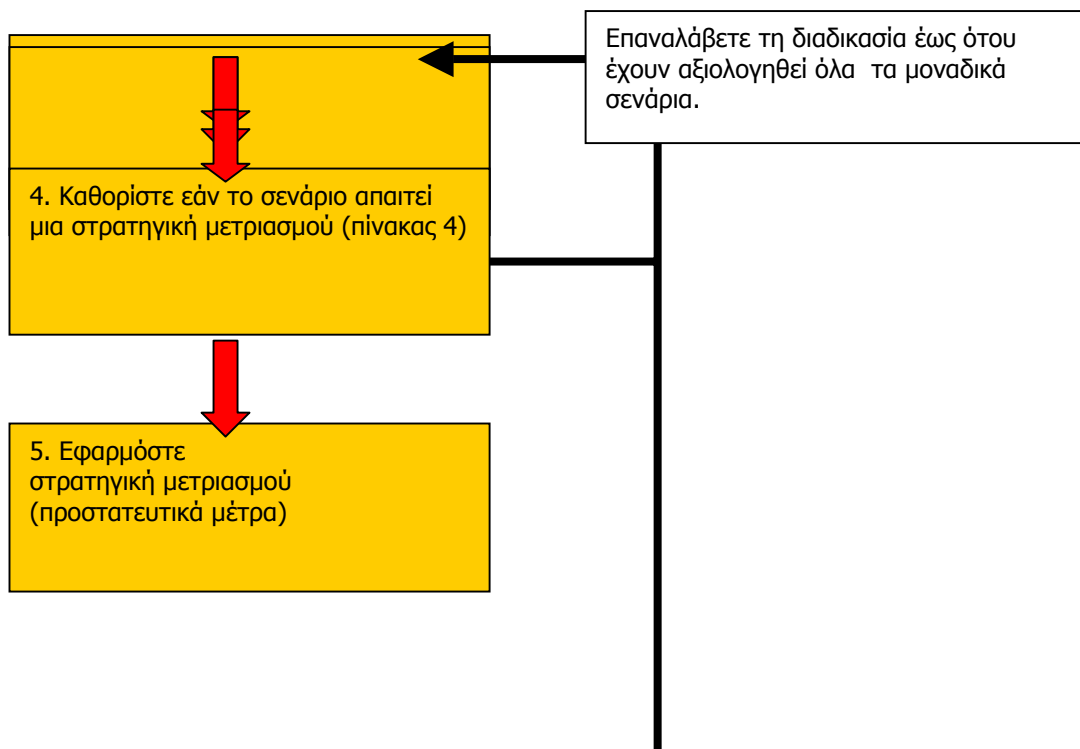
Επαναλάβετε τη διαδικασία έως ότου έχουν αξιολογηθεί όλα τα μοναδικά σενάρια.

4. Καθορίστε εάν το σενάριο απαιτεί μια στρατηγική μετριασμού (πίνακας 4)

5. Εφαρμόστε στρατηγική μετριασμού (προστατευτικά μέτρα)